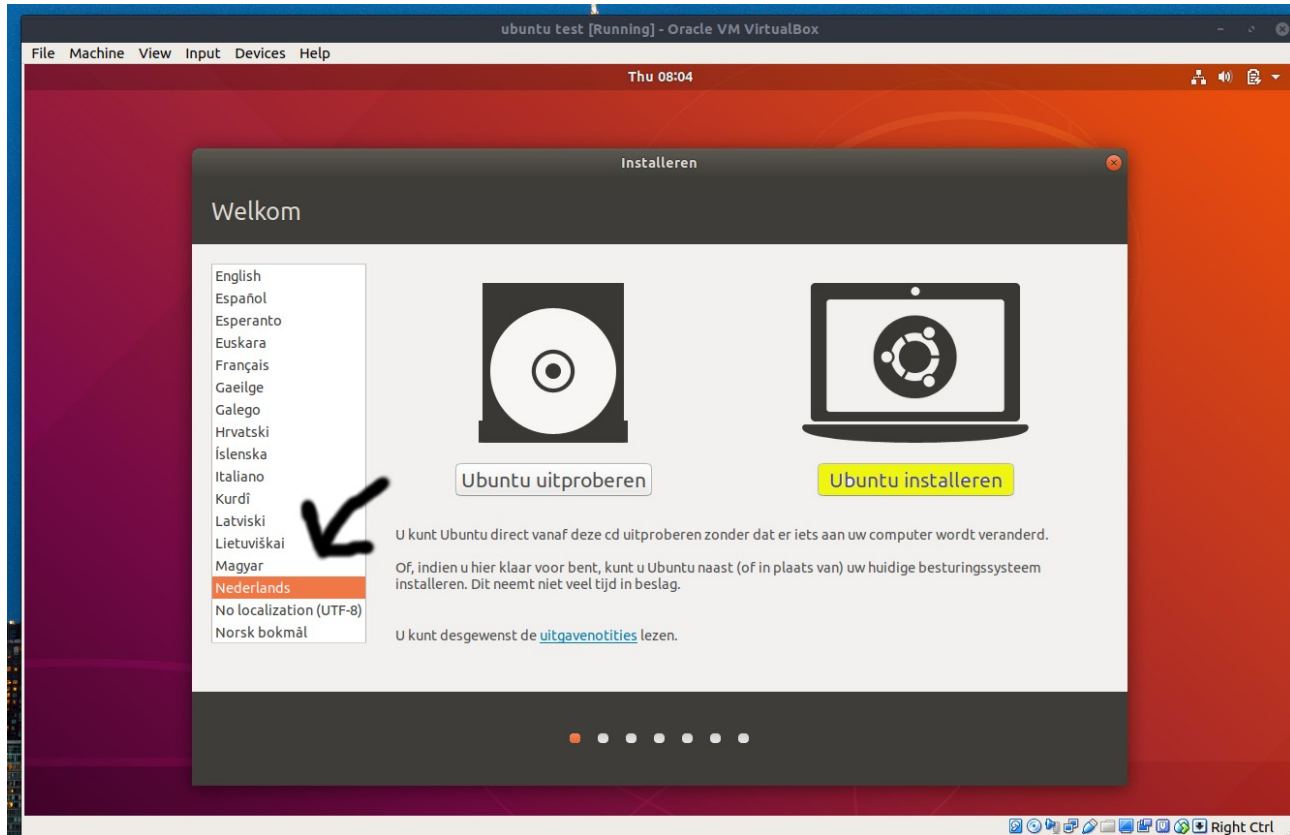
ubuntu test [Running] - Oracle VM VirtualBox

File Machine View Input Devices Help

Thu 08:04

Installeren

Welkom

English
Español
Esperanto
Euskara
Français
Gaeilge
Galego
Hrvatski
Íslenska
Italiano
Kurdî
Latviski
Lietuviškai
Magyar
Nederlands
No localization (UTF-8)
Norsk bokmål

Ubuntu uitproberen

Ubuntu installeren

U kunt Ubuntu direct vanaf deze cd uitproberen zonder dat er iets aan uw computer wordt veranderd.

Of, indien u hier klaar voor bent, kunt u Ubuntu naast (of in plaats van) uw huidige besturingssysteem installeren. Dit neemt niet veel tijd in beslag.

U kunt desgewenst de uitgavenotities lezen.

Right Ctrl